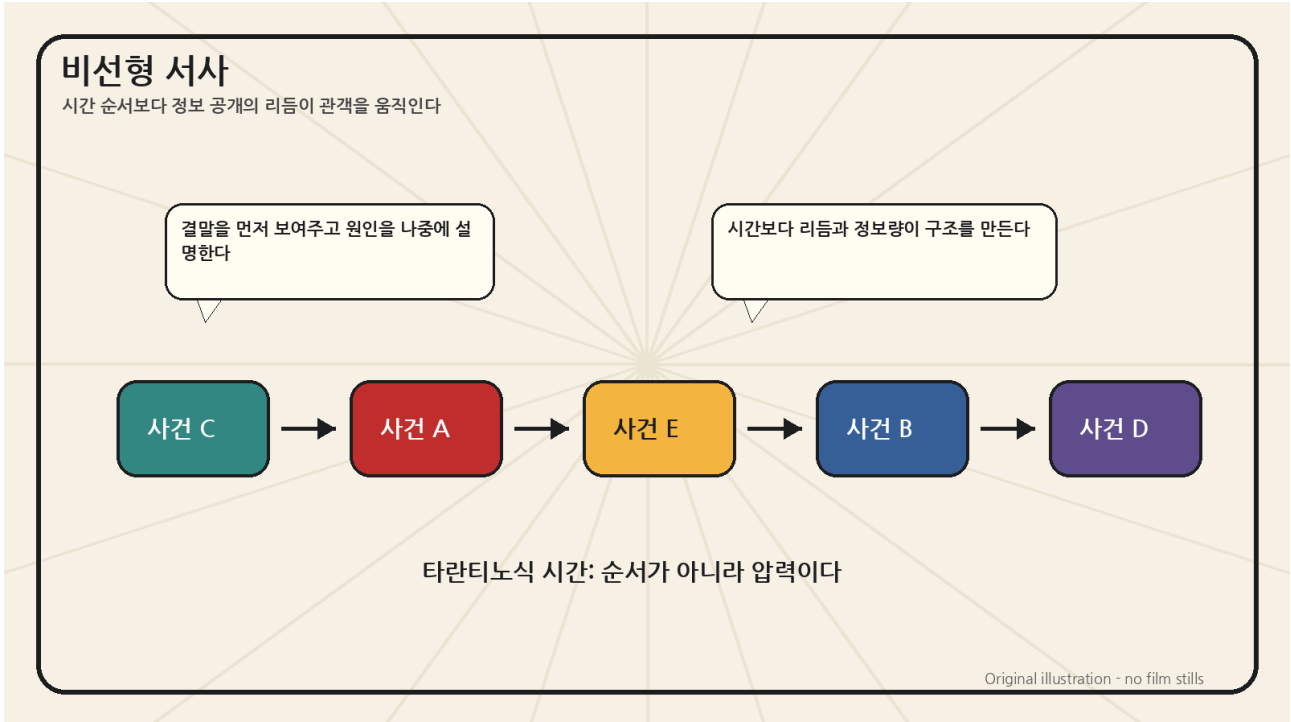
비선형 서사

시간 순서보다 정보 공개의 리듬이 관객을 움직인다

결말을 먼저 보여주고 원인을 나중에 설명한다

시간보다 리듬과 정보량이 구조를 만든다

사건 C → 사건 A → 사건 E → 사건 B → 사건 D

타란티노식 시간: 순서가 아니라 압력이다

Original illustration - no film stills